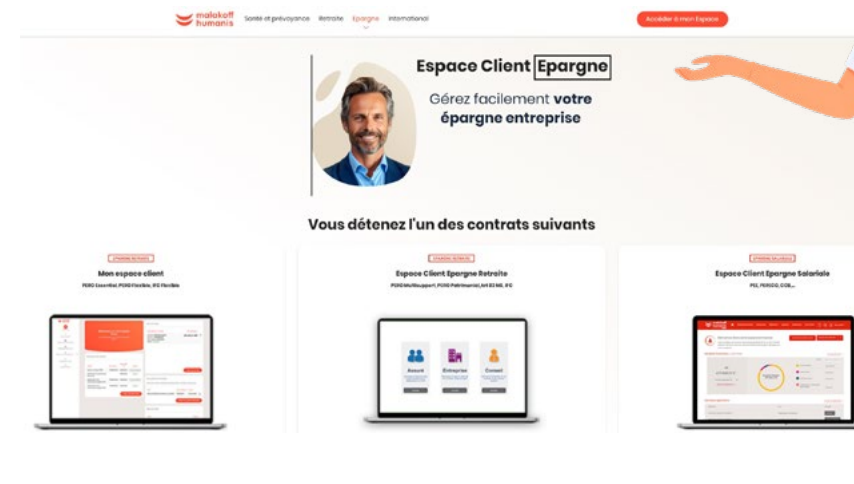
malakoff humanis Santé et prévoyance Retraite Epargne International

Accéder à mon Espace

Espace Client Epargne

Gérez facilement votre épargne entreprise

Vous détenez l'un des contrats suivants

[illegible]

Mon espace client

PERO Essentiel, PERO Flexible, IFC Flexible

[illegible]

Espace Client Epargne Retraite

PERO Multisupport, PERO Patrimonial, Art 83 MS, IFC

Assuré Entreprise Conseil

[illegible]

Espace Client Epargne Salariale

PEI, PERECO, CCB...